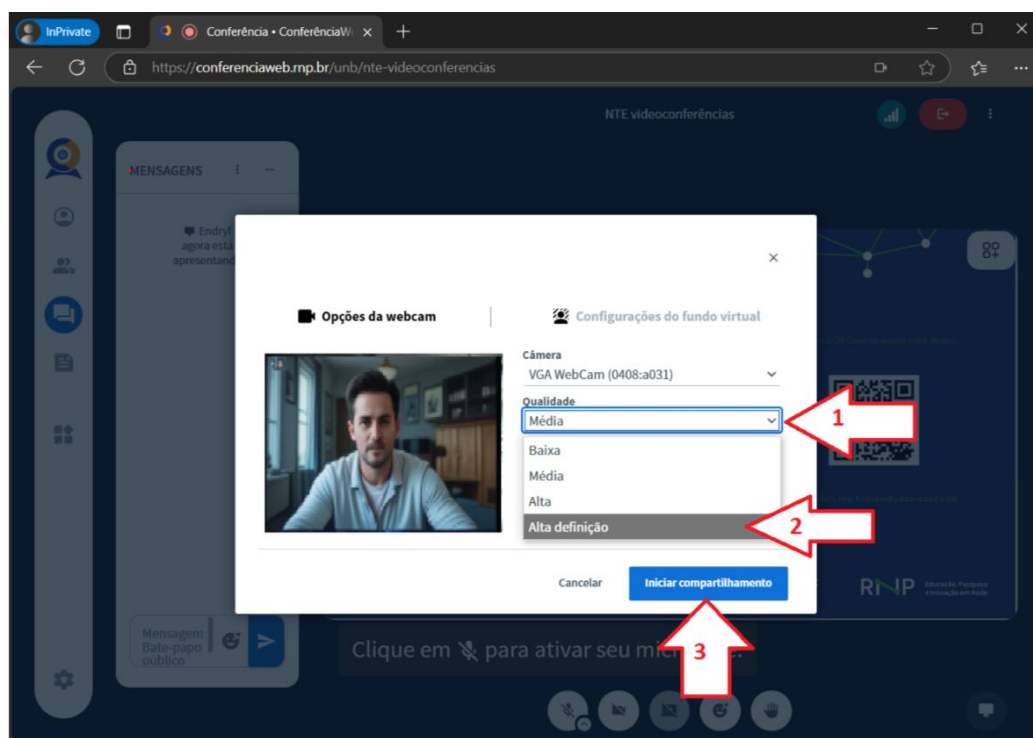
InPrivate
Conferência • ConferênciaW
https://conferenciaweb.rnp.br/unb/nte-videoconferencias

NTE videoconferências

MENSAGENS

Endryl agora está apresentand

×

Opções da webcam

Configurações do fundo virtual

Câmera
VGA WebCam (0408:a031)

Qualidade
Média

Baixa
Média
Alta
Alta definição

1
2

Cancelar
Iniciar compartilhamento

3

RNP Educação, Pesquisa e Inovação em Rede

Mensagem Bate-papo público

Clique em para ativar seu mi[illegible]